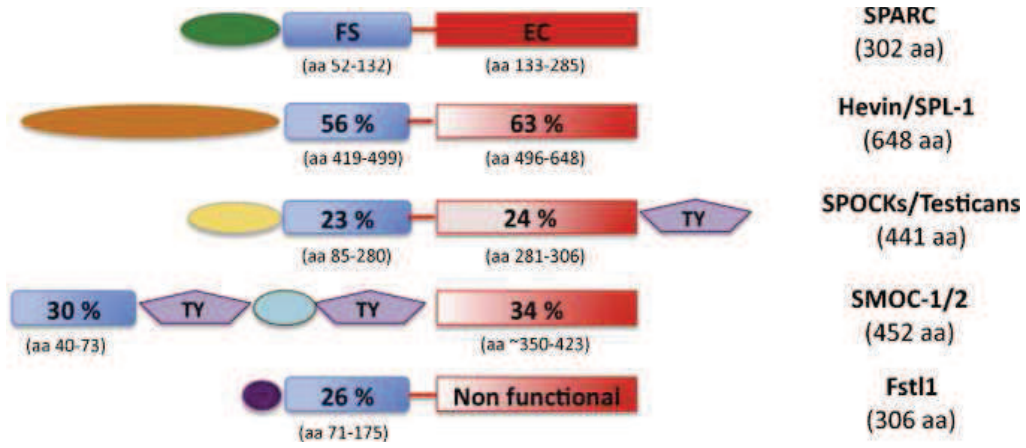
FS
EC
SPARC
(302 aa)
(aa 52-132)
(aa 133-285)

56 %
63 %
Hevin/SPL-1
(648 aa)
(aa 419-499)
(aa 496-648)

23 %
24 %
TY
SPOCKs/Testicans
(441 aa)
(aa 85-280)
(aa 281-306)

30 %
TY
TY
34 %
SMOC-1/2
(452 aa)
(aa 40-73)
(aa ~350-423)

26 %
Non functional
Fstl1
(306 aa)
(aa 71-175)